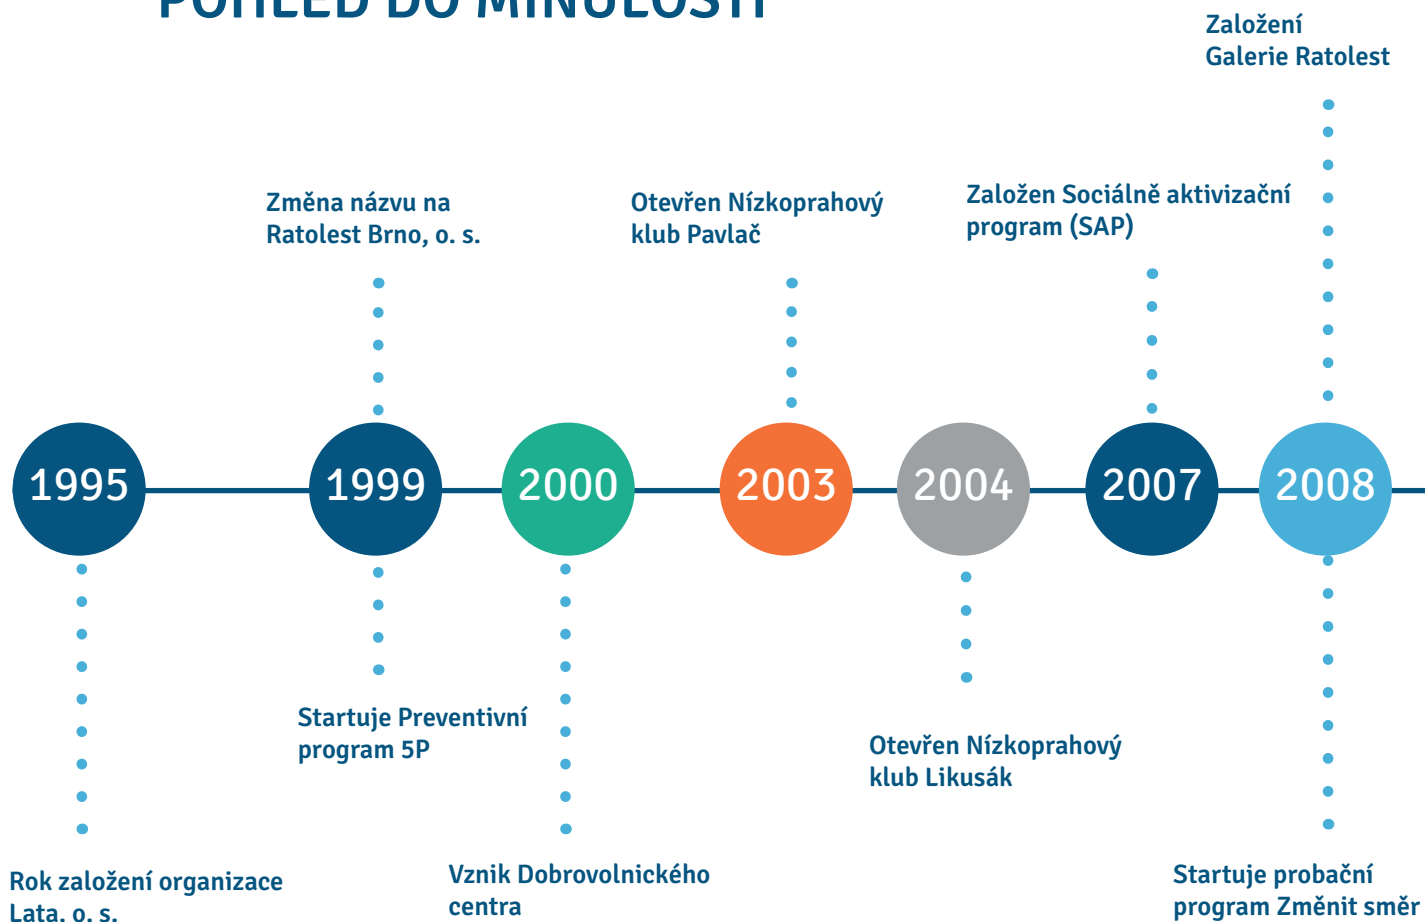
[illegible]

Založení Galerie Ratolest

Změna názvu na Ratolest Brno, o. s.

Otevřen Nízkoprahový klub Pavlač

Založen Sociálně aktivizační program (SAP)

1995

1999

2000

2003

2004

2007

2008

Startuje Preventivní program 5P

Otevřen Nízkoprahový klub Likusák

Rok založení organizace Lata, o. s.

Vznik Dobrovolnického centra

Startuje probační program Změnit směr